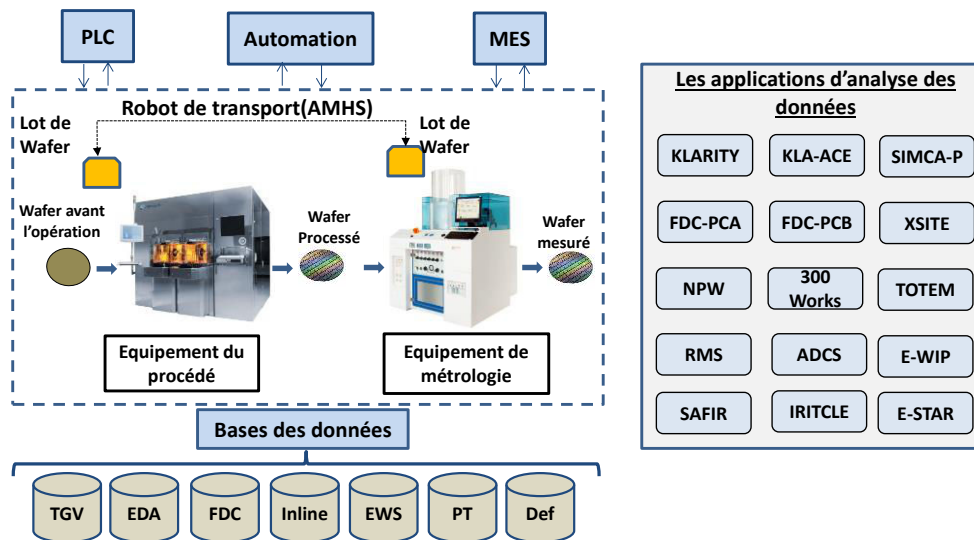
PLC

Automation

MES

Robot de transport(AMHS)

Lot de Wafer

Lot de Wafer

Wafer avant l'opération

Wafer Processé

Wafer mesuré

Equipement du procédé

Equipement de métrologie

Bases des données

TGV

EDA

FDC

Inline

EWS

PT

Def

Les applications d'analyse des données

KLARITY

KLA-ACE

SIMCA-P

FDC-PCA

FDC-PCB

XSITE

NPW

300 Works

TOTEM

RMS

ADCS

E-WIP

SAFIR

IRITCLE

E-STAR